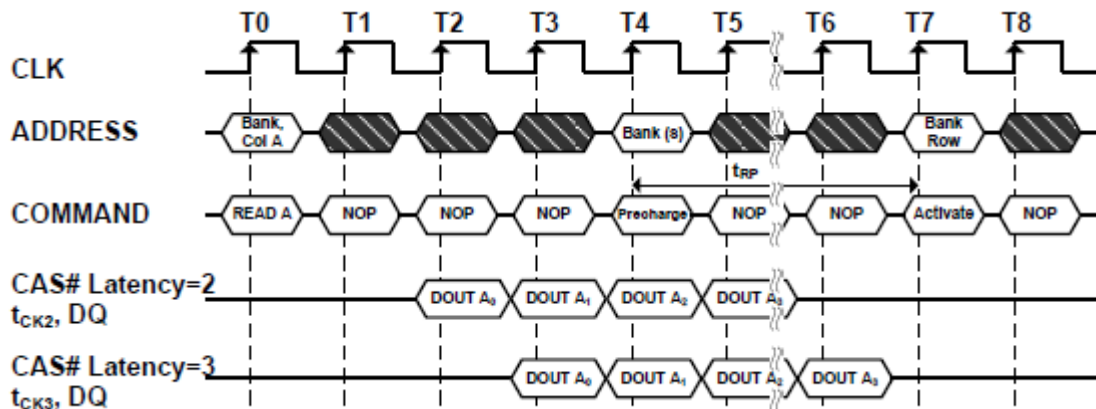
T0 T1 T2 T3 T4 T5 T6 T7 T8

CLK

ADDRESS

Bank, Col A

Bank (s)

Bank Row

$t_{RP}$

COMMAND

READ A NOP NOP NOP Precharge NOP NOP Activate NOP

CAS# Latency=2
$t_{CK2}$, DQ

DOUT $A_0$ DOUT $A_1$ DOUT $A_2$ DOUT $A_3$

CAS# Latency=3
$t_{CK3}$, DQ

DOUT $A_0$ DOUT $A_1$ DOUT $A_2$ DOUT $A_3$